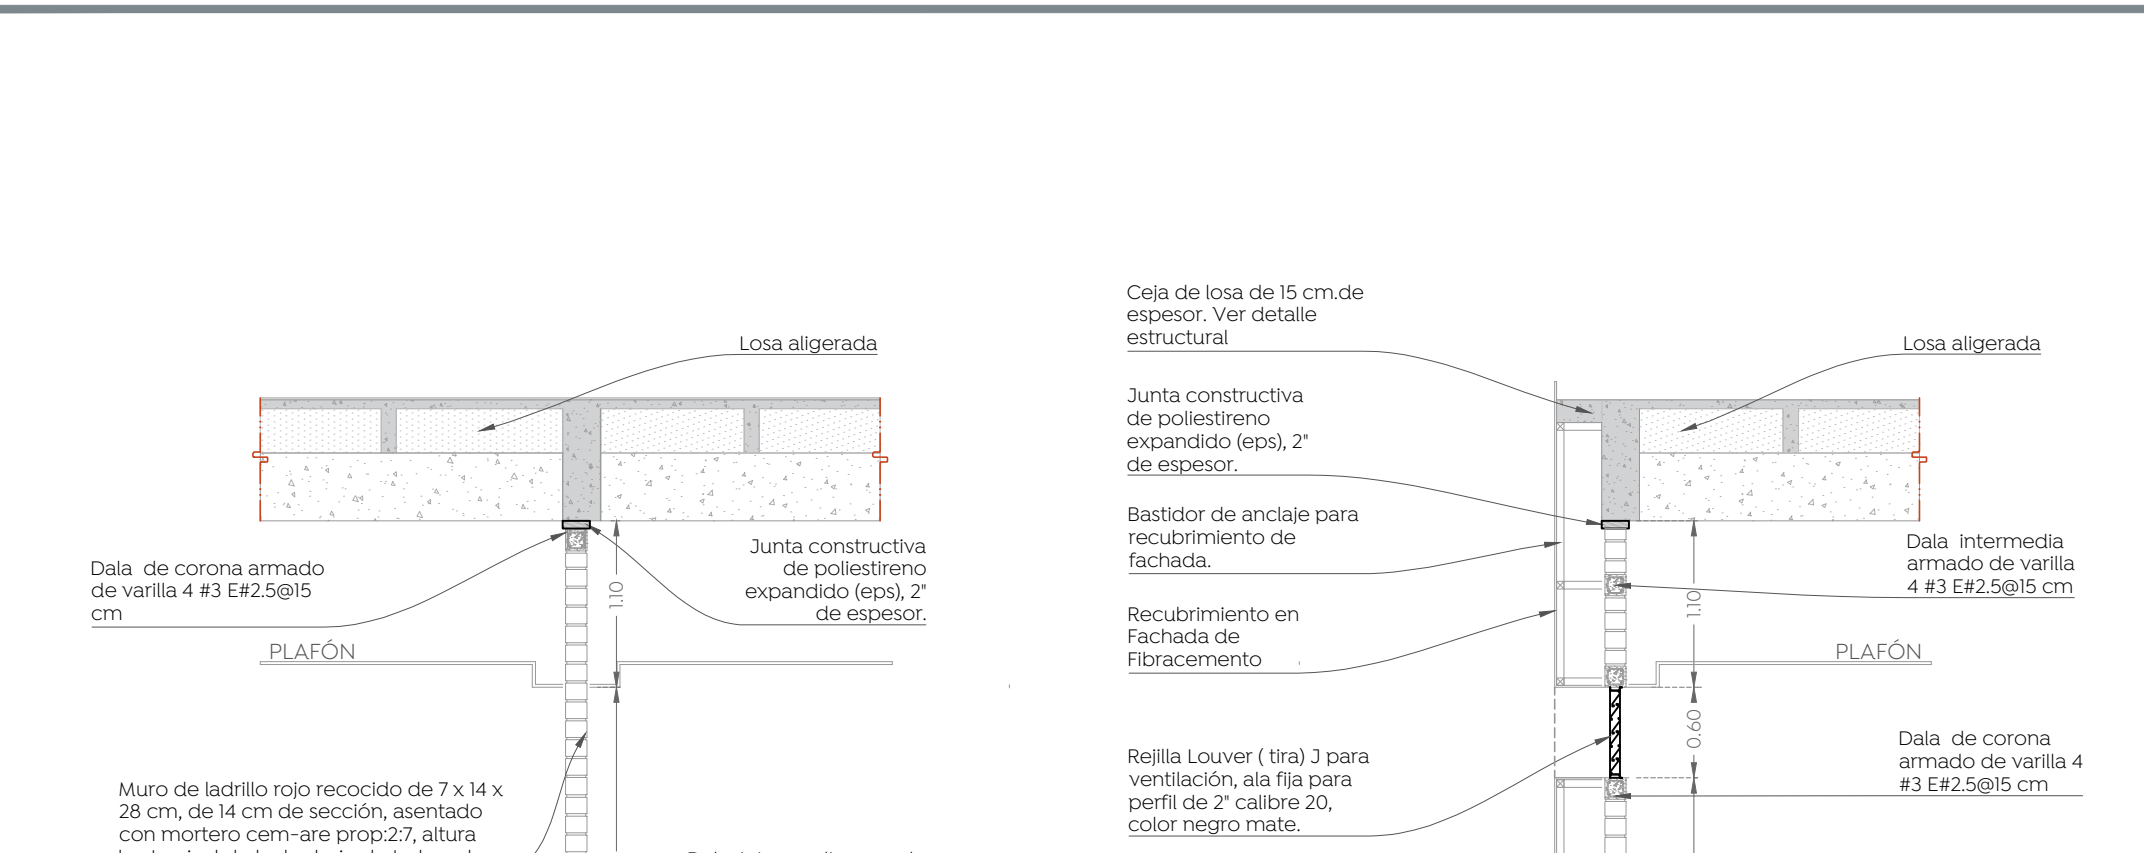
Losa aligerada

Dala de corona armado de varilla 4 #3 E#2.5@15 cm

1.10

Junta constructiva de poliestireno expandido (eps), 2" de espesor.

PLAFÓN

Muro de ladrillo rojo recocido de 7 x 14 x 28 cm, de 14 cm de sección, asentado con mortero cem-are prop:2:7, altura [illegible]

Ceja de losa de 15 cm.de espesor. Ver detalle estructural

Losa aligerada

Junta constructiva de poliestireno expandido (eps), 2" de espesor.

Bastidor de anclaje para recubrimiento de fachada.

Dala intermedia armado de varilla 4 #3 E#2.5@15 cm

1.10

Recubrimiento en Fachada de Fibracemento

PLAFÓN

0.60

Rejilla Louver ( tira) J para ventilación, ala fija para perfil de 2" calibre 20, color negro mate.

Dala de corona armado de varilla 4 #3 E#2.5@15 cm